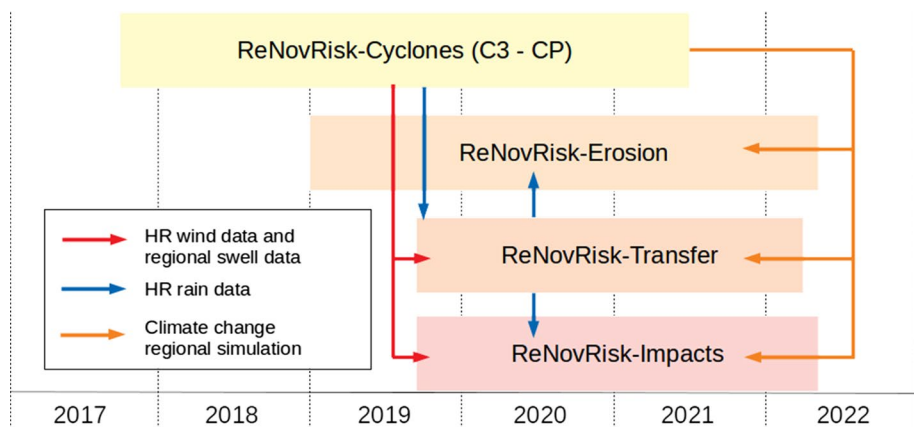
ReNovRisk-Cyclones (C3 - CP)

ReNovRisk-Erosion

HR wind data and regional swell data

HR rain data

Climate change regional simulation

ReNovRisk-Transfer

ReNovRisk-Impacts

| 2017 | 2018 | 2019 | 2020 | 2021 | 2022 |
|---|---|---|---|---|---|